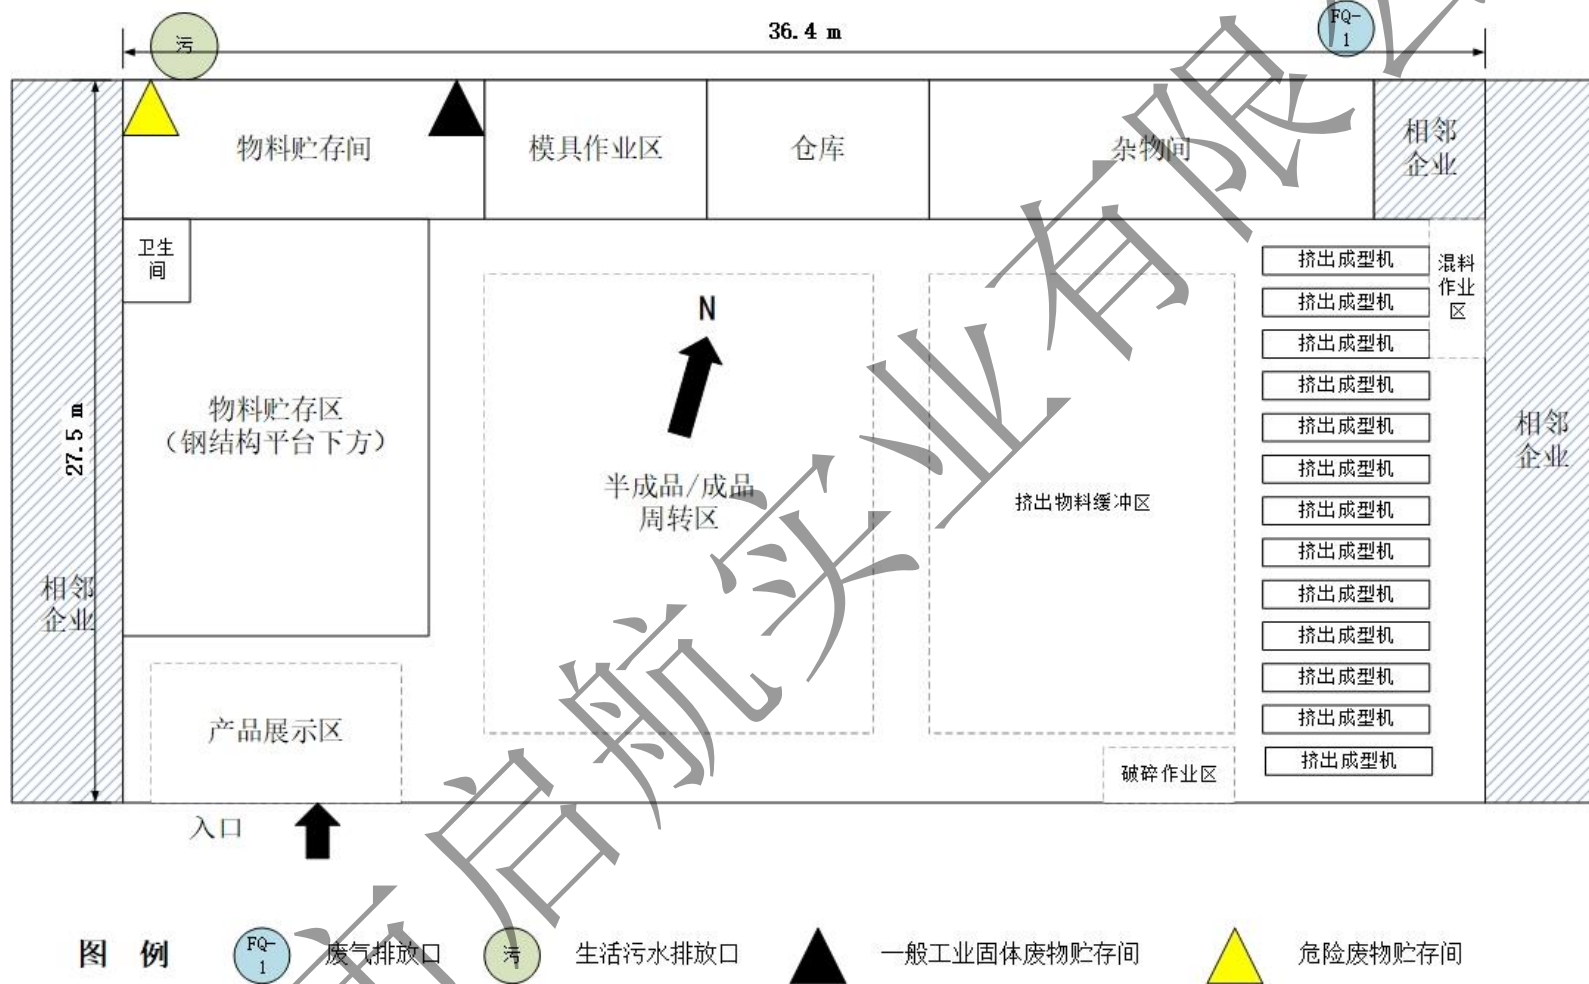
污

36.4 m

FQ-1

物料贮存间

模具作业区

仓库

杂物间

相邻企业

卫生间

27.5 m

物料贮存区
（钢结构平台下方）

N

半成品/成品
周转区

挤出物料缓冲区

挤出成型机
挤出成型机
挤出成型机
挤出成型机
挤出成型机
挤出成型机
挤出成型机
挤出成型机
挤出成型机
挤出成型机
挤出成型机
挤出成型机
挤出成型机

混料作业区

相邻企业

相邻企业

产品展示区

破碎作业区

入口

图 例 FQ-1 废气排放口 污 生活污水排放口 一般工业固体废物贮存间 危险废物贮存间

有启航实业有限公